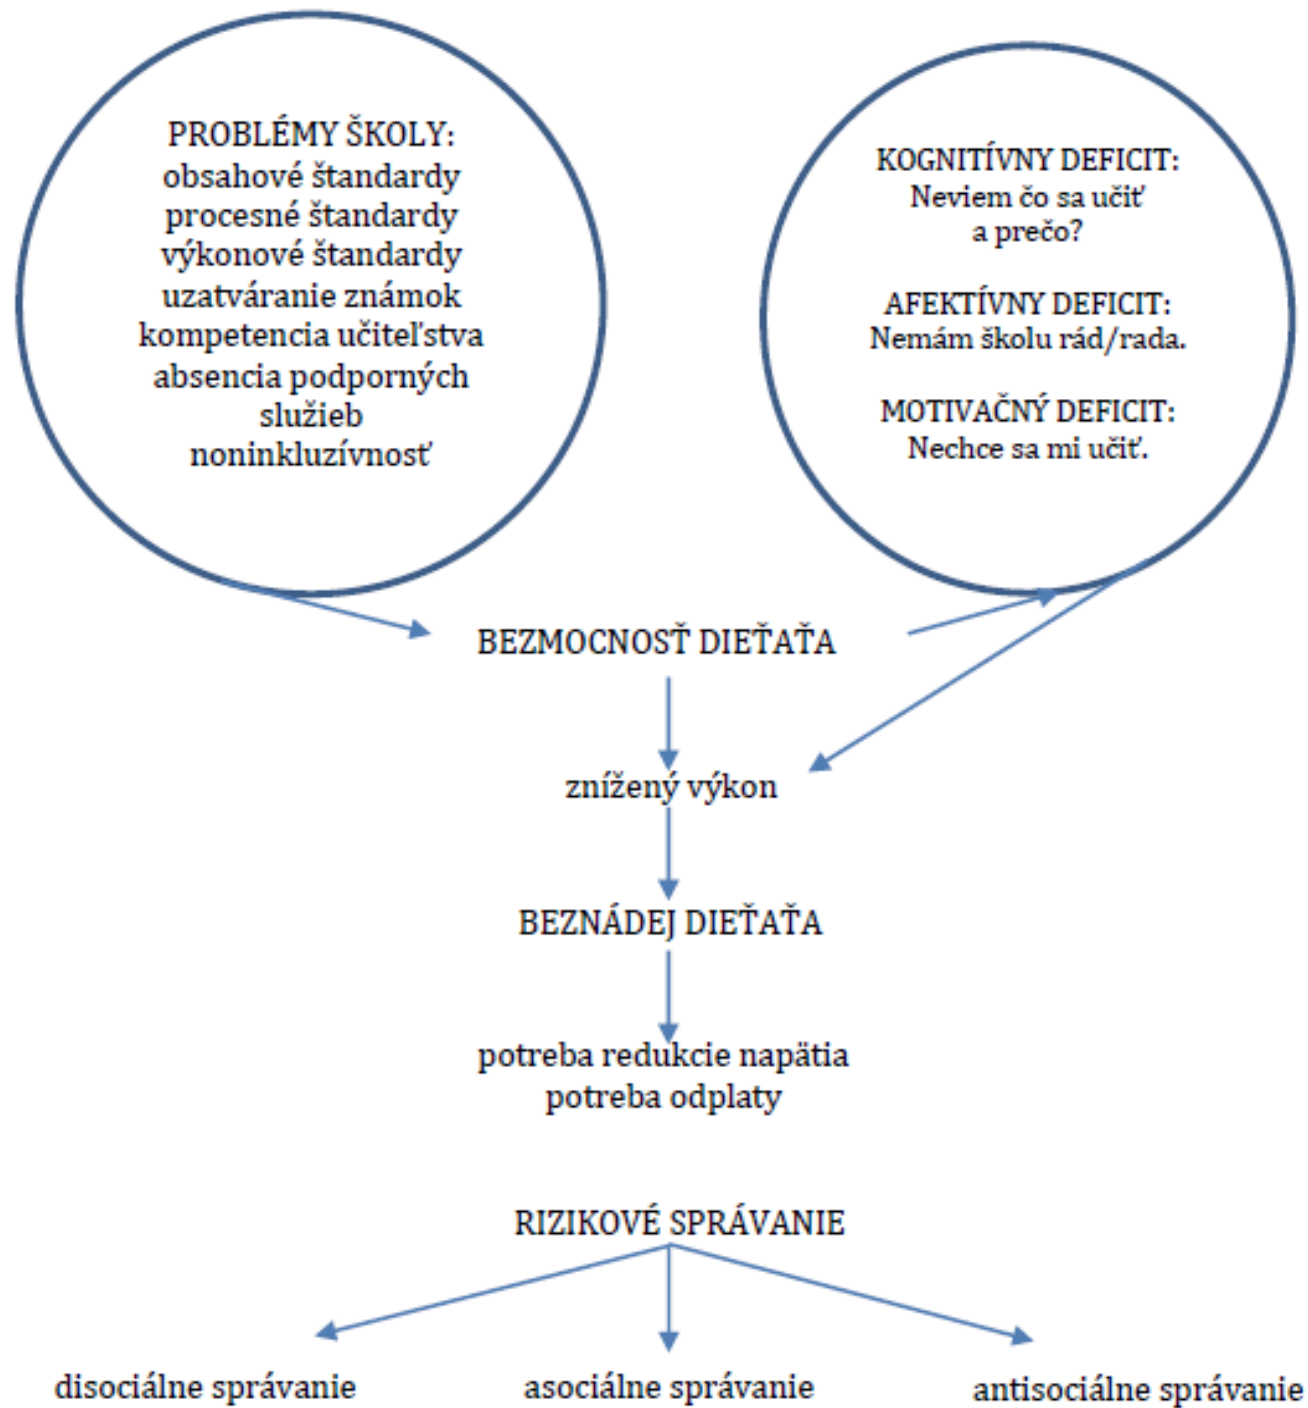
PROBLÉMY ŠKOLY:
obsahové štandardy
procesné štandardy
výkonové štandardy
uzatváranie známok
kompetencia učiteľstva
absencia podporných služieb
noninkluzívnosť

KOGNITÍVNY DEFICIT:
Neviem čo sa učiť a prečo?

AFEKTÍVNY DEFICIT:
Nemám školu rád/rada.

MOTIVAČNÝ DEFICIT:
Nechce sa mi učiť.

BEZMOCNOSŤ DIEŤAŤA

znížený výkon

BEZNÁDEJ DIEŤAŤA

potreba redukcie napätia
potreba odplaty

RIZIKOVÉ SPRÁVANIE

disociálne správanie

asociálne správanie

antisociálne správanie